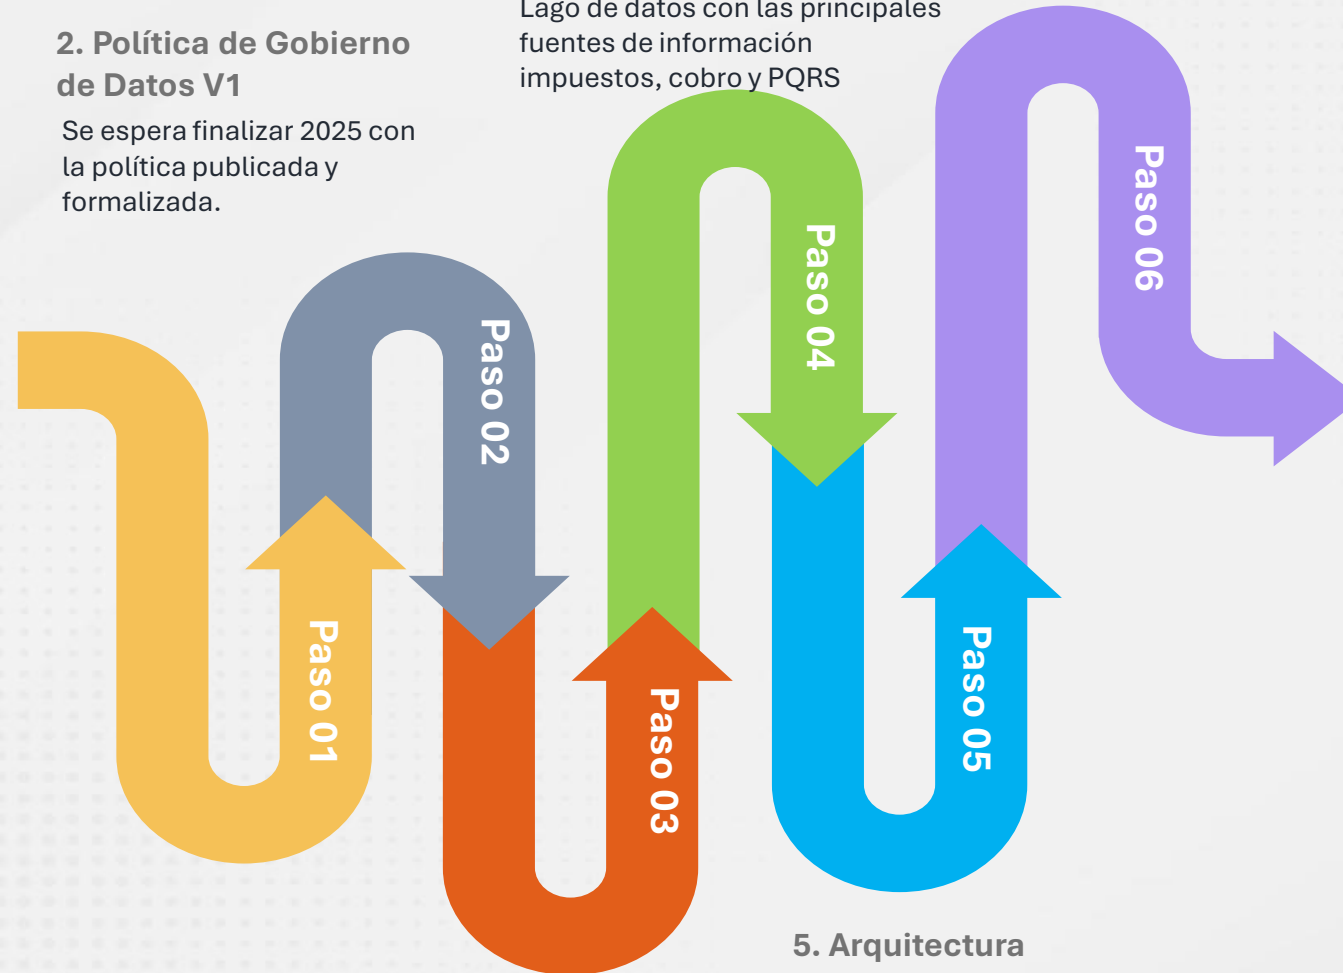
Lago de datos con las principales fuentes de información impuestos, cobro y PQRS

2. Política de Gobierno de Datos V1

Se espera finalizar 2025 con la política publicada y formalizada.

Paso 06

Paso 04

Paso 02

Paso 01

Paso 03

Paso 05

5. Arquitectura